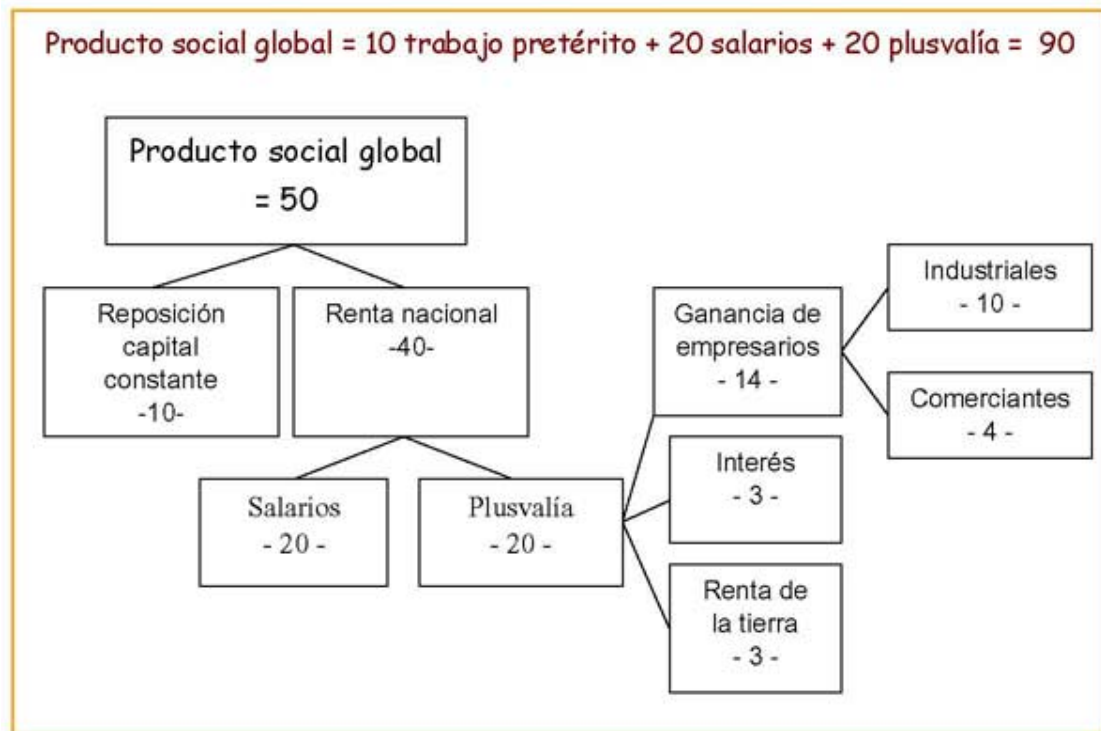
Producto social global = 10 trabajo pretérito + 20 salarios + 20 plusvalía = 90

Producto social global
= 50

Reposición capital constante
-10-

Renta nacional
-40-

Salarios
- 20 -

Plusvalía
- 20 -

Ganancia de empresarios
- 14 -

Interés
- 3 -

Renta de la tierra
- 3 -

Industriales
- 10 -

Comerciantes
- 4 -